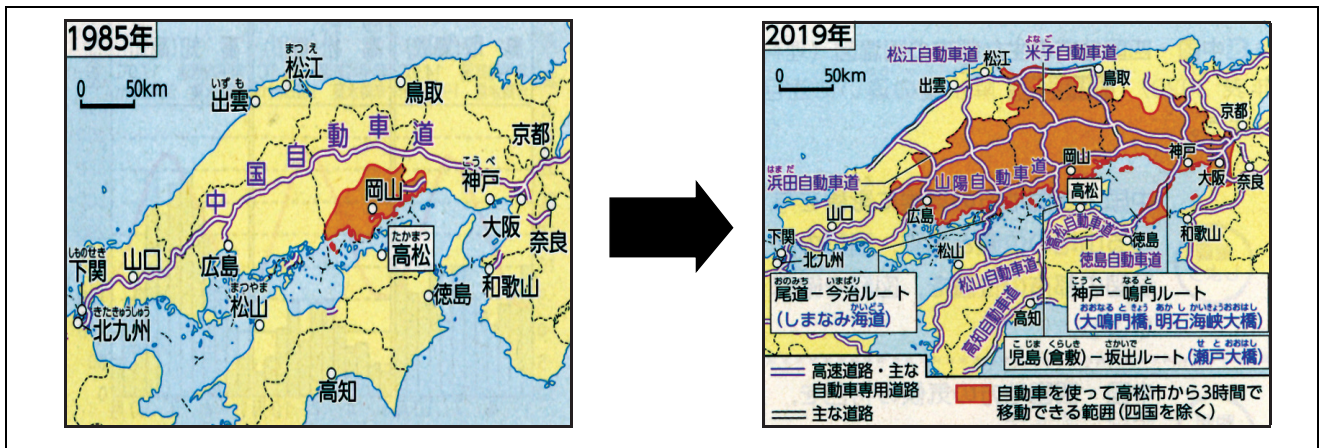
1985年

0 50km

まつえ 松江
いずも 出雲
鳥取
中国自動車道
京都
こうべ 神戸
岡山
たかまつ 高松
大阪
奈良
しものせき 下関
山口
広島
まつやま 松山
徳島
和歌山
きたきゅうしゅう 北九州
高知

2019年

0 50km

松江自動車道
松江
よなご 米子自動車道
出雲
鳥取
京都
はまだ 浜田自動車道
山陽自動車道
岡山
神戸
高松
大阪
奈良
山口
広島
下関
北九州
松山
徳島
和歌山
高松自動車道
徳島自動車道
松山自動車道
高知自動車道
高知

おのみち いまばり 尾道－今治ルート (しまなみ海道)
こうべ なると 神戸－鳴門ルート (おおなると きょう あかし かいきょうおおはし 大鳴門橋, 明石海峡大橋)
こじま くらしき さかいで 児島(倉敷)－坂出ルート (せとおおはし 瀬戸大橋)

高速道路・主な自動車専用道路
主な道路
自動車を使って高松市から3時間で移動できる範囲(四国を除く)